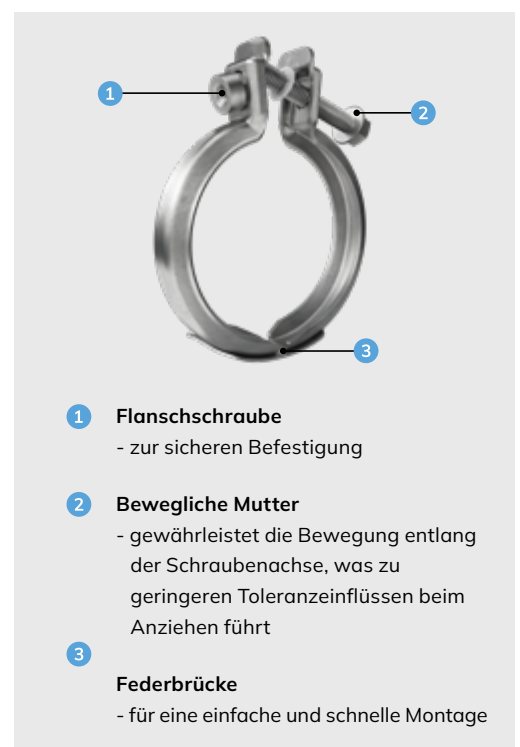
1

2

3

1 **Flanschschraube**
- zur sicheren Befestigung

2 **Bewegliche Mutter**
- gewährleistet die Bewegung entlang der Schraubenachse, was zu geringeren Toleranzeinflüssen beim Anziehen führt

3 **Federbrücke**
- für eine einfache und schnelle Montage